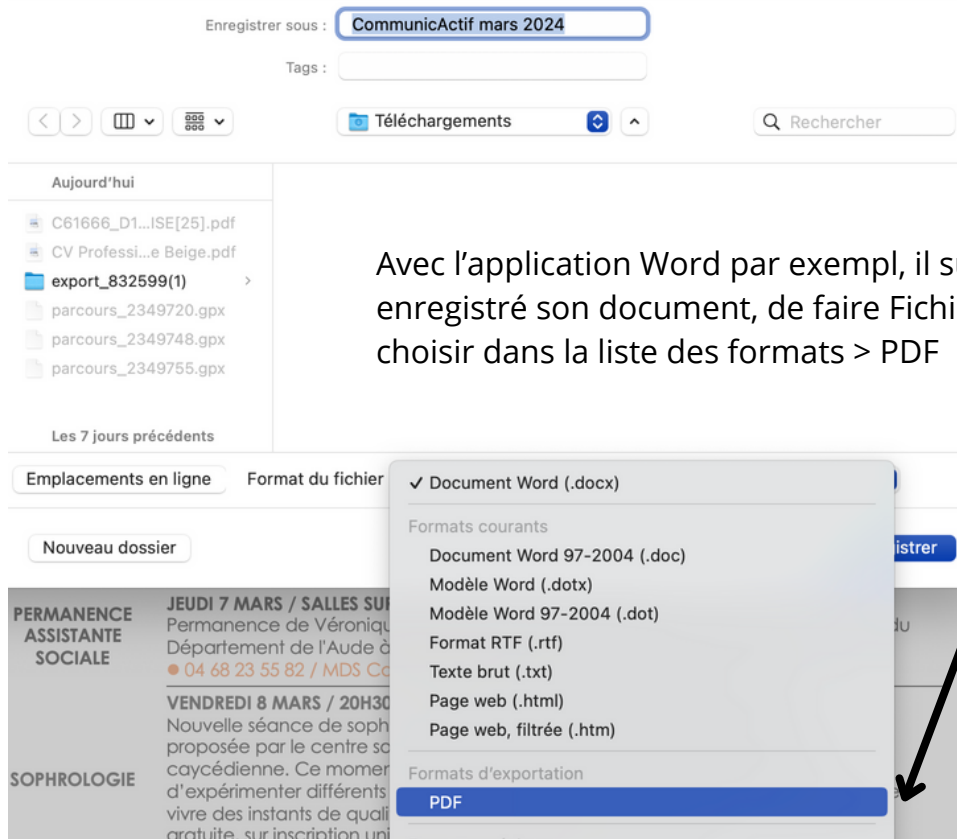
Enregistrer sous : CommunicActif mars 2024

Tags :

Téléchargements

Rechercher

Aujourd'hui

C61666_D1...ISE[25].pdf

CV Professi...e Beige.pdf

export_832599(1)

parcours_2349720.gpx

parcours_2349748.gpx

parcours_2349755.gpx

Les 7 jours précédents

Avec l'application Word par exempl, il s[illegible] enregistré son document, de faire Fichi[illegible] choisir dans la liste des formats > PDF

Emplacements en ligne

Format du fichier

✓ Document Word (.docx)

Formats courants

Document Word 97-2004 (.doc)

Modèle Word (.dotx)

Modèle Word 97-2004 (.dot)

Format RTF (.rtf)

Texte brut (.txt)

Page web (.html)

Page web, filtrée (.htm)

Formats d'exportation

PDF

Nouveau dossier

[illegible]istrer

PERMANENCE ASSISTANTE SOCIALE

JEUDI 7 MARS / SALLES SU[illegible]

Permanence de Véroniq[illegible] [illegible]du

Département de l'Aude à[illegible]

● 04 68 23 55 82 / MDS C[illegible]

SOPHROLOGIE

VENDREDI 8 MARS / 20H30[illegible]

Nouvelle séance de soph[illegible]

proposée par le centre so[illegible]

caycédienne. Ce momer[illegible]

d'expérimenter différents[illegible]

vivre des instants de quali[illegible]

gratuite, sur inscription uni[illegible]